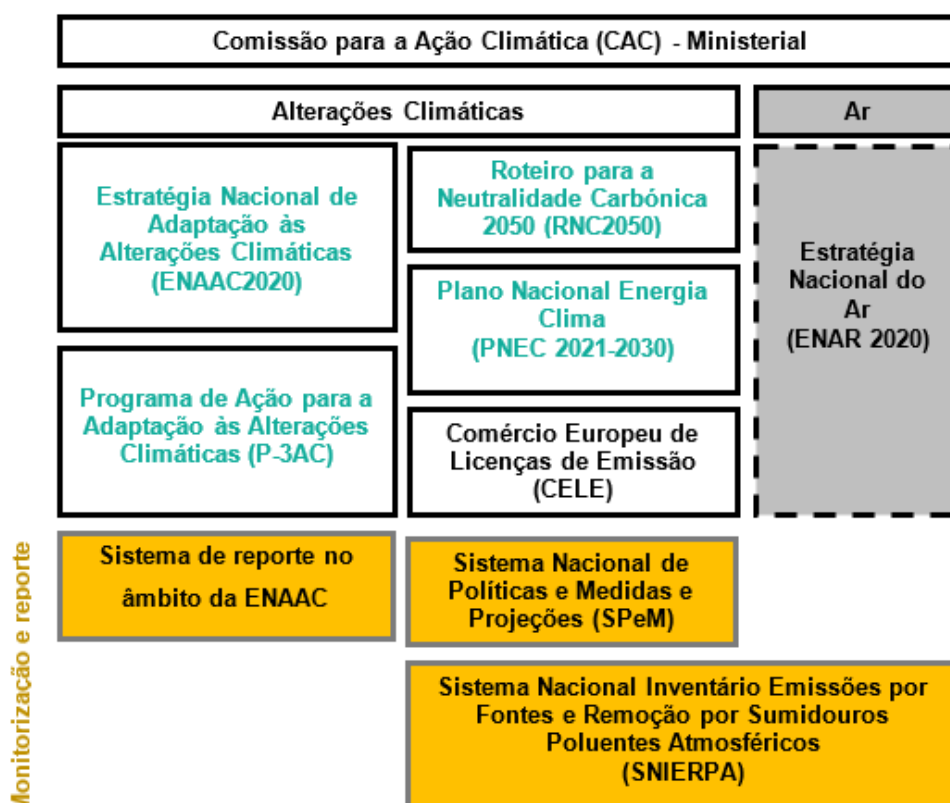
Comissão para a Ação Climática (CAC) - Ministerial

Alterações Climáticas

Ar

Estratégia Nacional de Adaptação às Alterações Climáticas (ENAAC2020)

Roteiro para a Neutralidade Carbónica 2050 (RNC2050)

Plano Nacional Energia Clima (PNEC 2021-2030)

Estratégia Nacional do Ar (ENAR 2020)

Programa de Ação para a Adaptação às Alterações Climáticas (P-3AC)

Comércio Europeu de Licenças de Emissão (CELE)

Monitorização e reporte

Sistema de reporte no âmbito da ENAAC

Sistema Nacional de Políticas e Medidas e Projeções (SPeM)

Sistema Nacional Inventário Emissões por Fontes e Remoção por Sumidouros Poluentes Atmosféricos (SNIERPA)